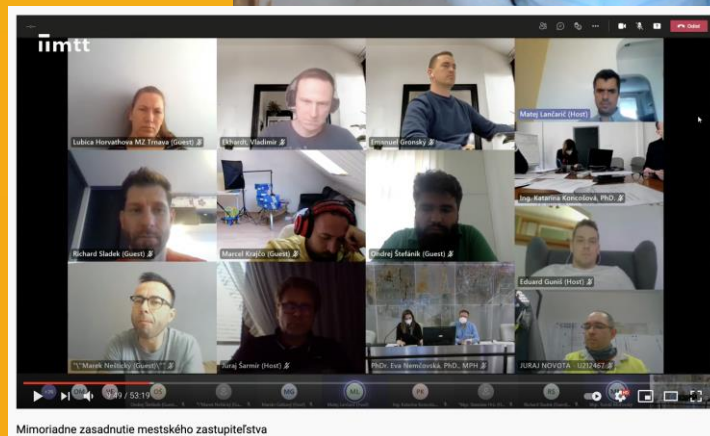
Odísť

mtt

Lubica Horvathova MZ Trnava (Guest)

Ekhardt, Vladimír

Emanuel Gronský

Matej Lančarič (Host)

Ing. Katarína Koniciová, PhD.

Richard Sladek (Guest)

Marcel Krajčo (Guest)

Ondrej Štefánik (Guest)

Eduard Guniš (Host)

"\"Marek Nešticky (Guest)\""

Juraj Šarmír (Host)

PhDr. Eva Nemčovská, PhD., MPH

JURAJ NOVÁK U212467

1:49 / 53:19

Mimoriadne zasadnutie mestského zastupiteľstva